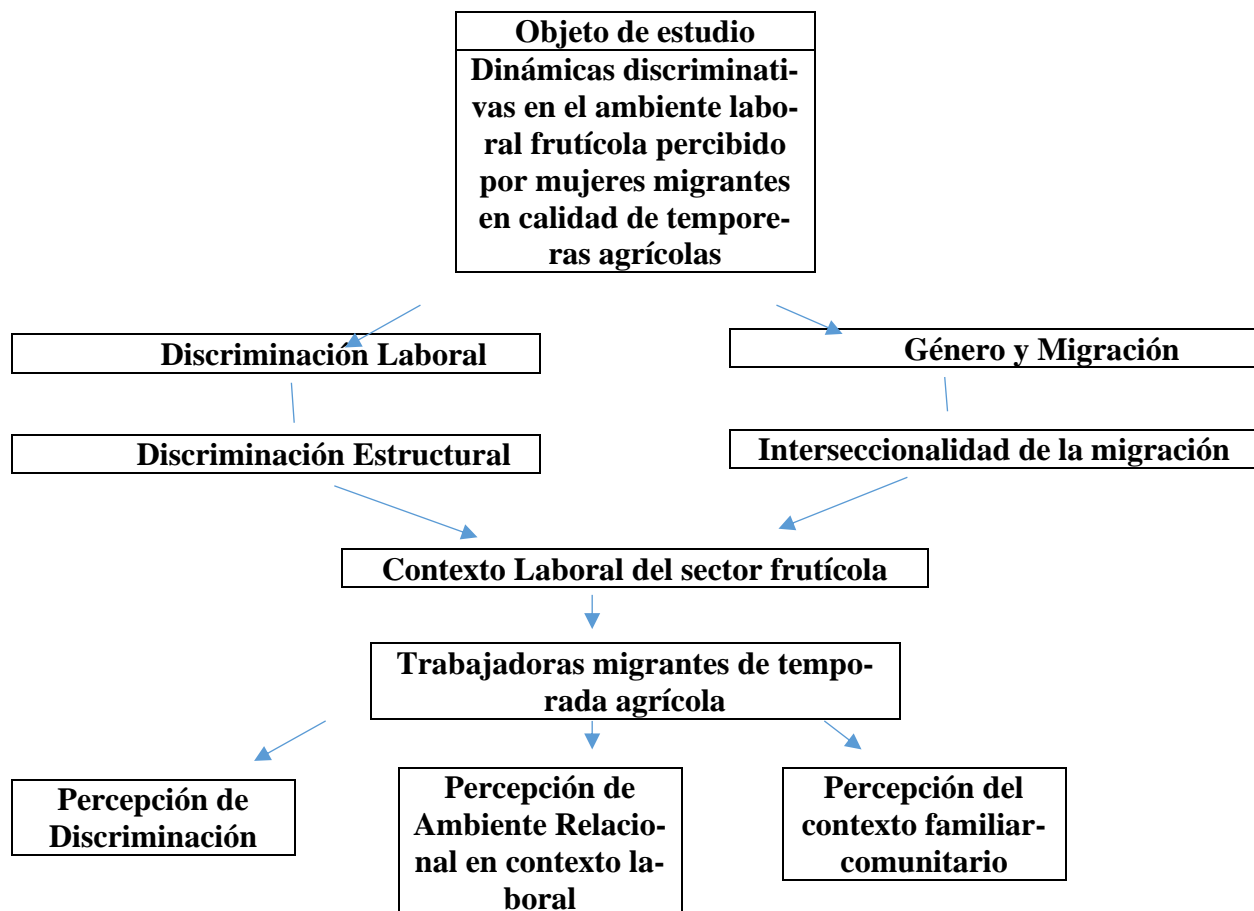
Objeto de estudio

Dinámicas discriminativas en el ambiente laboral frutícola percibido por mujeres migrantes en calidad de temporeras agrícolas

Discriminación Laboral

Discriminación Estructural

Género y Migración

Interseccionalidad de la migración

Contexto Laboral del sector frutícola

Trabajadoras migrantes de temporada agrícola

Percepción de Discriminación

Percepción de Ambiente Relacional en contexto laboral

Percepción del contexto familiar-comunitario